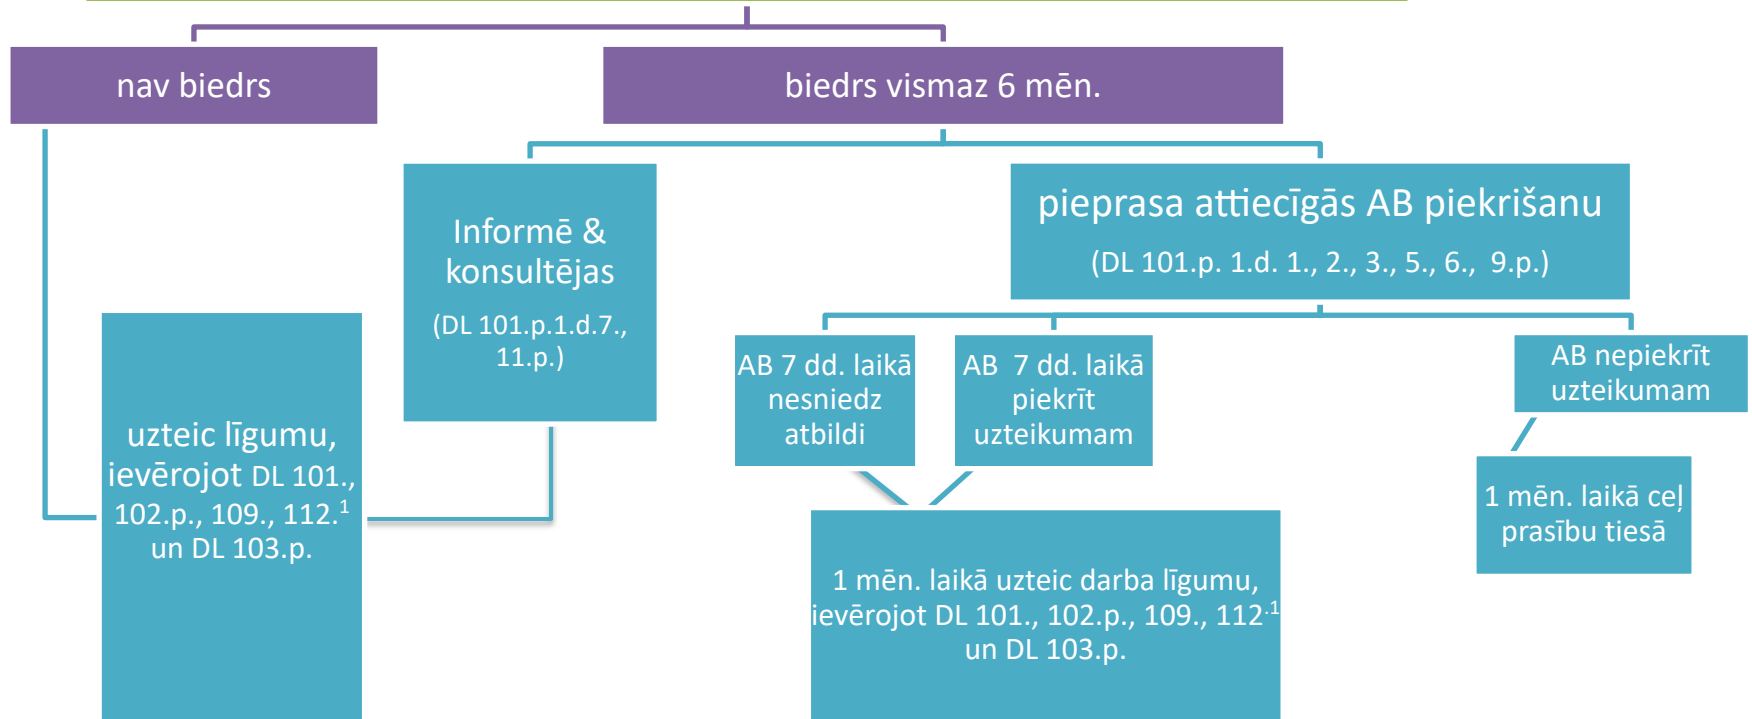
nav biedrs

biedrs vismaz 6 mēn.

Informē & konsultējas

(DL 101.p.1.d.7., 11.p.)

pieprasa attiecīgās AB piekrišanu

(DL 101.p. 1.d. 1., 2., 3., 5., 6., 9.p.)

uzteic līgumu, ievērojot DL 101., 102.p., 109., 112.$^{1}$ un DL 103.p.

AB 7 dd. laikā nesniedz atbildi

AB 7 dd. laikā piekrīt uzteikumam

AB nepiekrīt uzteikumam

1 mēn. laikā ceļ prasību tiesā

1 mēn. laikā uzteic darba līgumu, ievērojot DL 101., 102.p., 109., 112.$^{1}$ un DL 103.p.